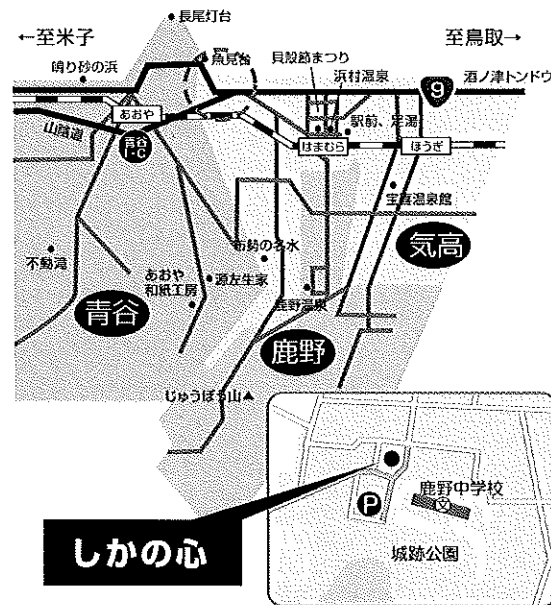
←至米子

●長尾灯台

至鳥取→

鳴り砂の浜

●魚見台

貝殻節まつり

浜村温泉

9

酒ノ津トンドウ

あおや

山陰道

青谷 I.C

はまむら

駅前、足湯

ほうぎ

宝喜温泉館

気高

不動滝

寺勢の名水

あおや和紙工房

●源左生家

鹿野温泉

青谷

鹿野

じゅうぼう山▲

P

鹿野中学校 文

しかの心

城跡公園